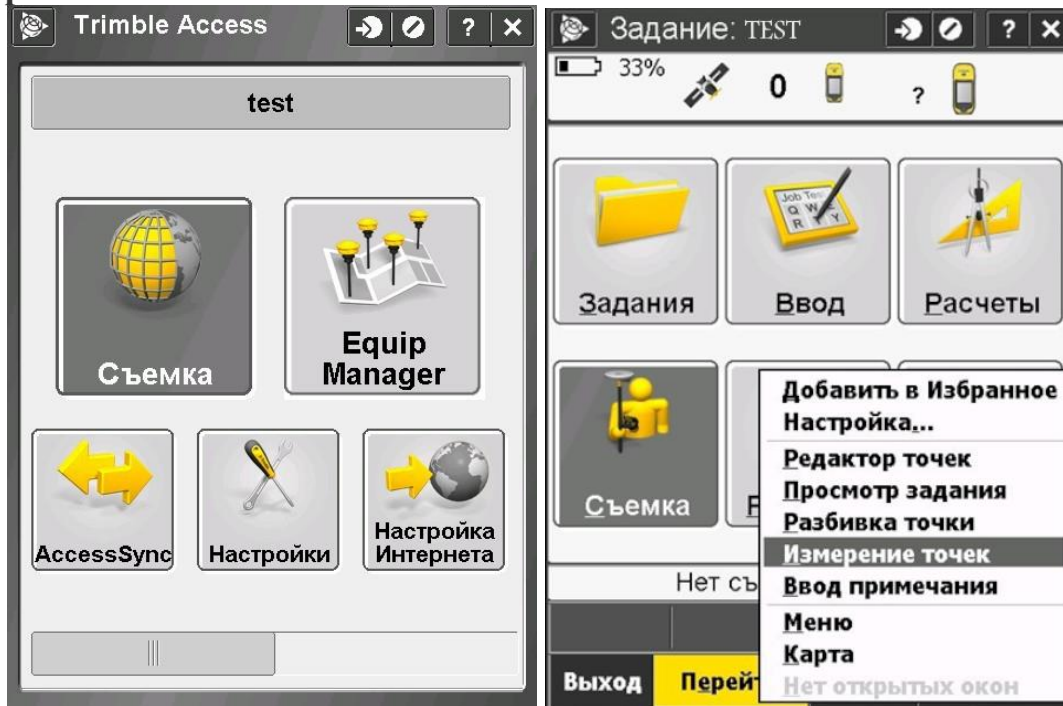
Trimble Access

? ×

test

Съемка

Equip Manager

AccessSync

Настройки

Настройка Интернета

Задание: TEST

? ×

33%

0

?

Задания

Ввод

Расчеты

Съемка

Р

Нет съ

Выход

Перейт

Добавить в Избранное
Настройка...
Редактор точек
Просмотр задания
Разбивка точки
Измерение точек
Ввод примечания
Меню
Карта
Нет открытых окон